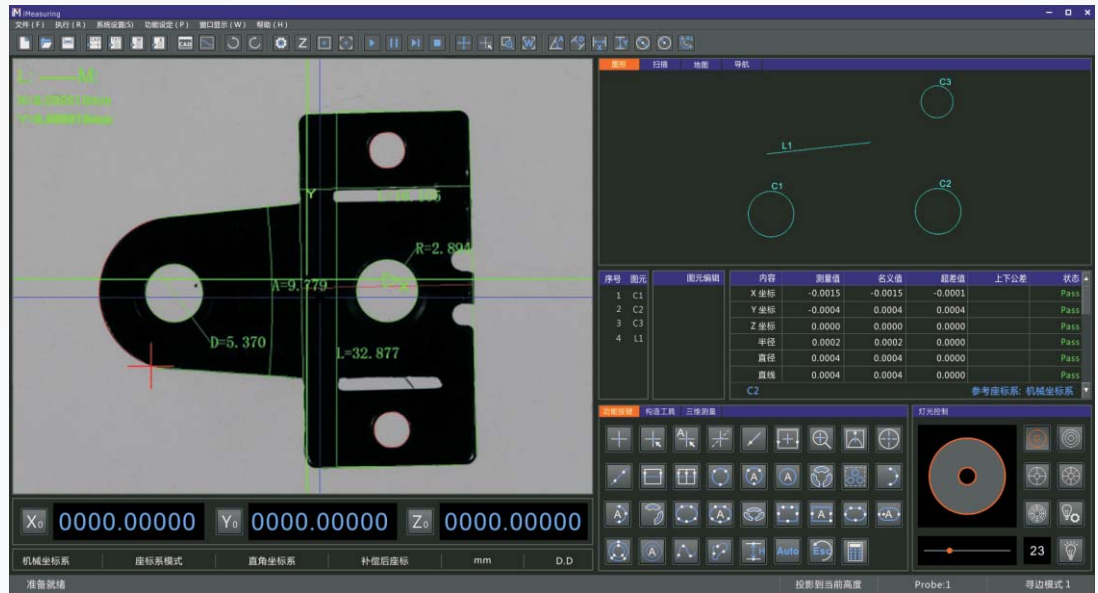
iMeasuring
文件(F) 执行(R) 系统设置(S) 功能设定(P) 窗口显示(W) 帮助(H)

CAD Z

L: M:
X: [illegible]
Y: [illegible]

Y
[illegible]
R=2.894
A=9.779
D=5.370
L=32.877

图形 扫描 地图 导航

C3
L1
C1
C2

| 序号 | 图元 |
|---|---|
| 1 | C1 |
| 2 | C2 |
| 3 | C3 |
| 4 | L1 |

图元编辑

| 内容 | 测量值 | 名义值 | 超差值 | 上下公差 | 状态 |
|---|---|---|---|---|---|
| X坐标 | -0.0015 | -0.0015 | -0.0001 | | Pass |
| Y坐标 | -0.0004 | 0.0004 | 0.0004 | | Pass |
| Z坐标 | 0.0000 | 0.0000 | 0.0000 | | Pass |
| 半径 | 0.0002 | 0.0002 | 0.0000 | | Pass |
| 直径 | 0.0004 | 0.0004 | 0.0000 | | Pass |
| 直线 | 0.0004 | 0.0004 | 0.0000 | | Pass |

C2 参考座标系: 机械坐标系

功能按键 构造工具 三维测量

Auto Esc

灯光控制

23

X₀ 0000.00000 Y₀ 0000.00000 Z₀ 0000.00000

机械坐标系 座标系模式 直角坐标系 补偿后座标 mm D.D

准备就绪 投影到当前高度 Probe:1 寻边模式 1